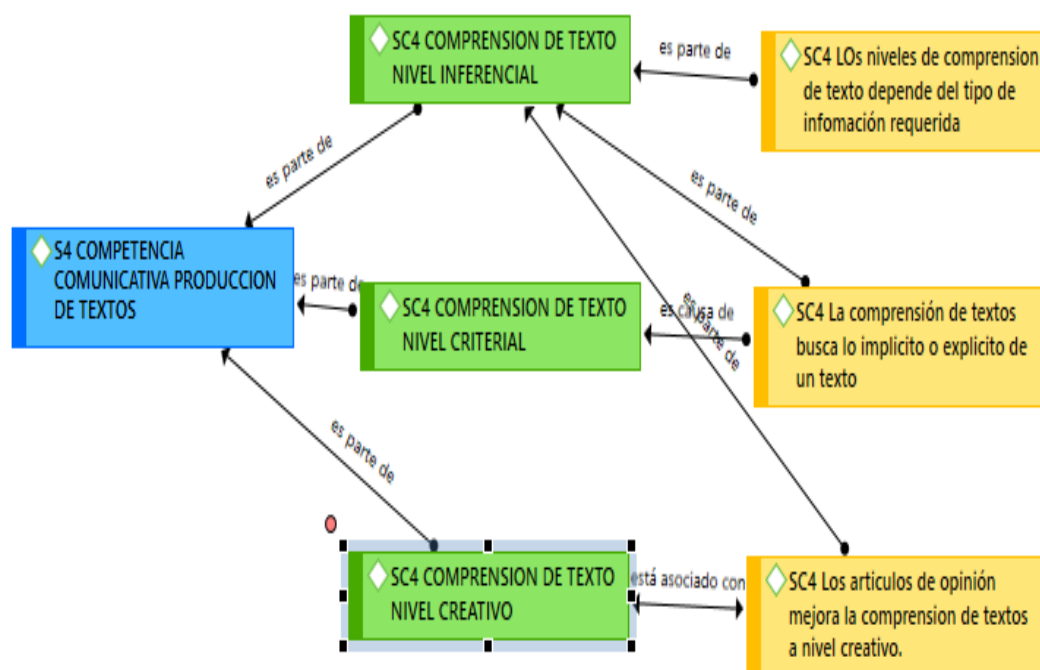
SC4 COMPRENSION DE TEXTO NIVEL INFERENCIAL

es parte de

SC4 LOs niveles de comprension de texto depende del tipo de infomación requerida

es parte de

es parte de

S4 COMPETENCIA COMUNICATIVA PRODUCCION DE TEXTOS

es parte de

SC4 COMPRENSION DE TEXTO NIVEL CRITERIAL

es causa de

es parte de

SC4 La comprensión de textos busca lo implicito o explicito de un texto

es parte de

SC4 COMPRENSION DE TEXTO NIVEL CREATIVO

está asociado con

SC4 Los articulos de opinión mejora la comprension de textos a nivel creativo.